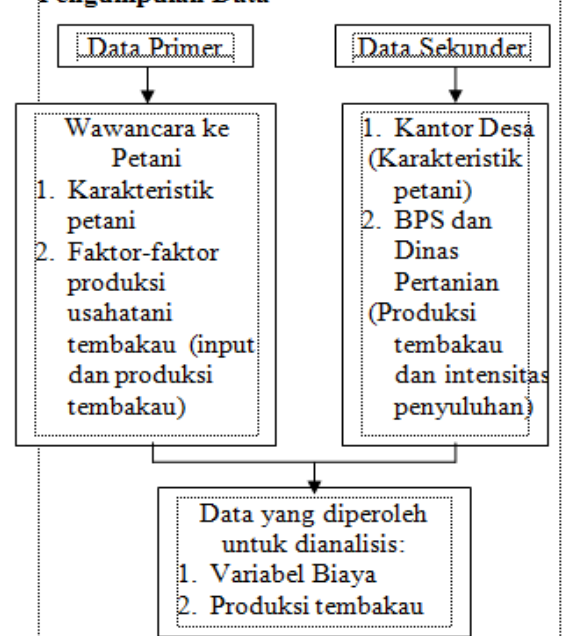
Pengumpulan Data

Data Primer

Data Sekunder

Wawancara ke Petani
1. Karakteristik petani
2. Faktor-faktor produksi usahatani tembakau (input dan produksi tembakau)

1. Kantor Desa (Karakteristik petani)
2. BPS dan Dinas Pertanian (Produksi tembakau dan intensitas penyuluhan)

Data yang diperoleh untuk dianalisis:
1. Variabel Biaya
2. Produksi tembakau